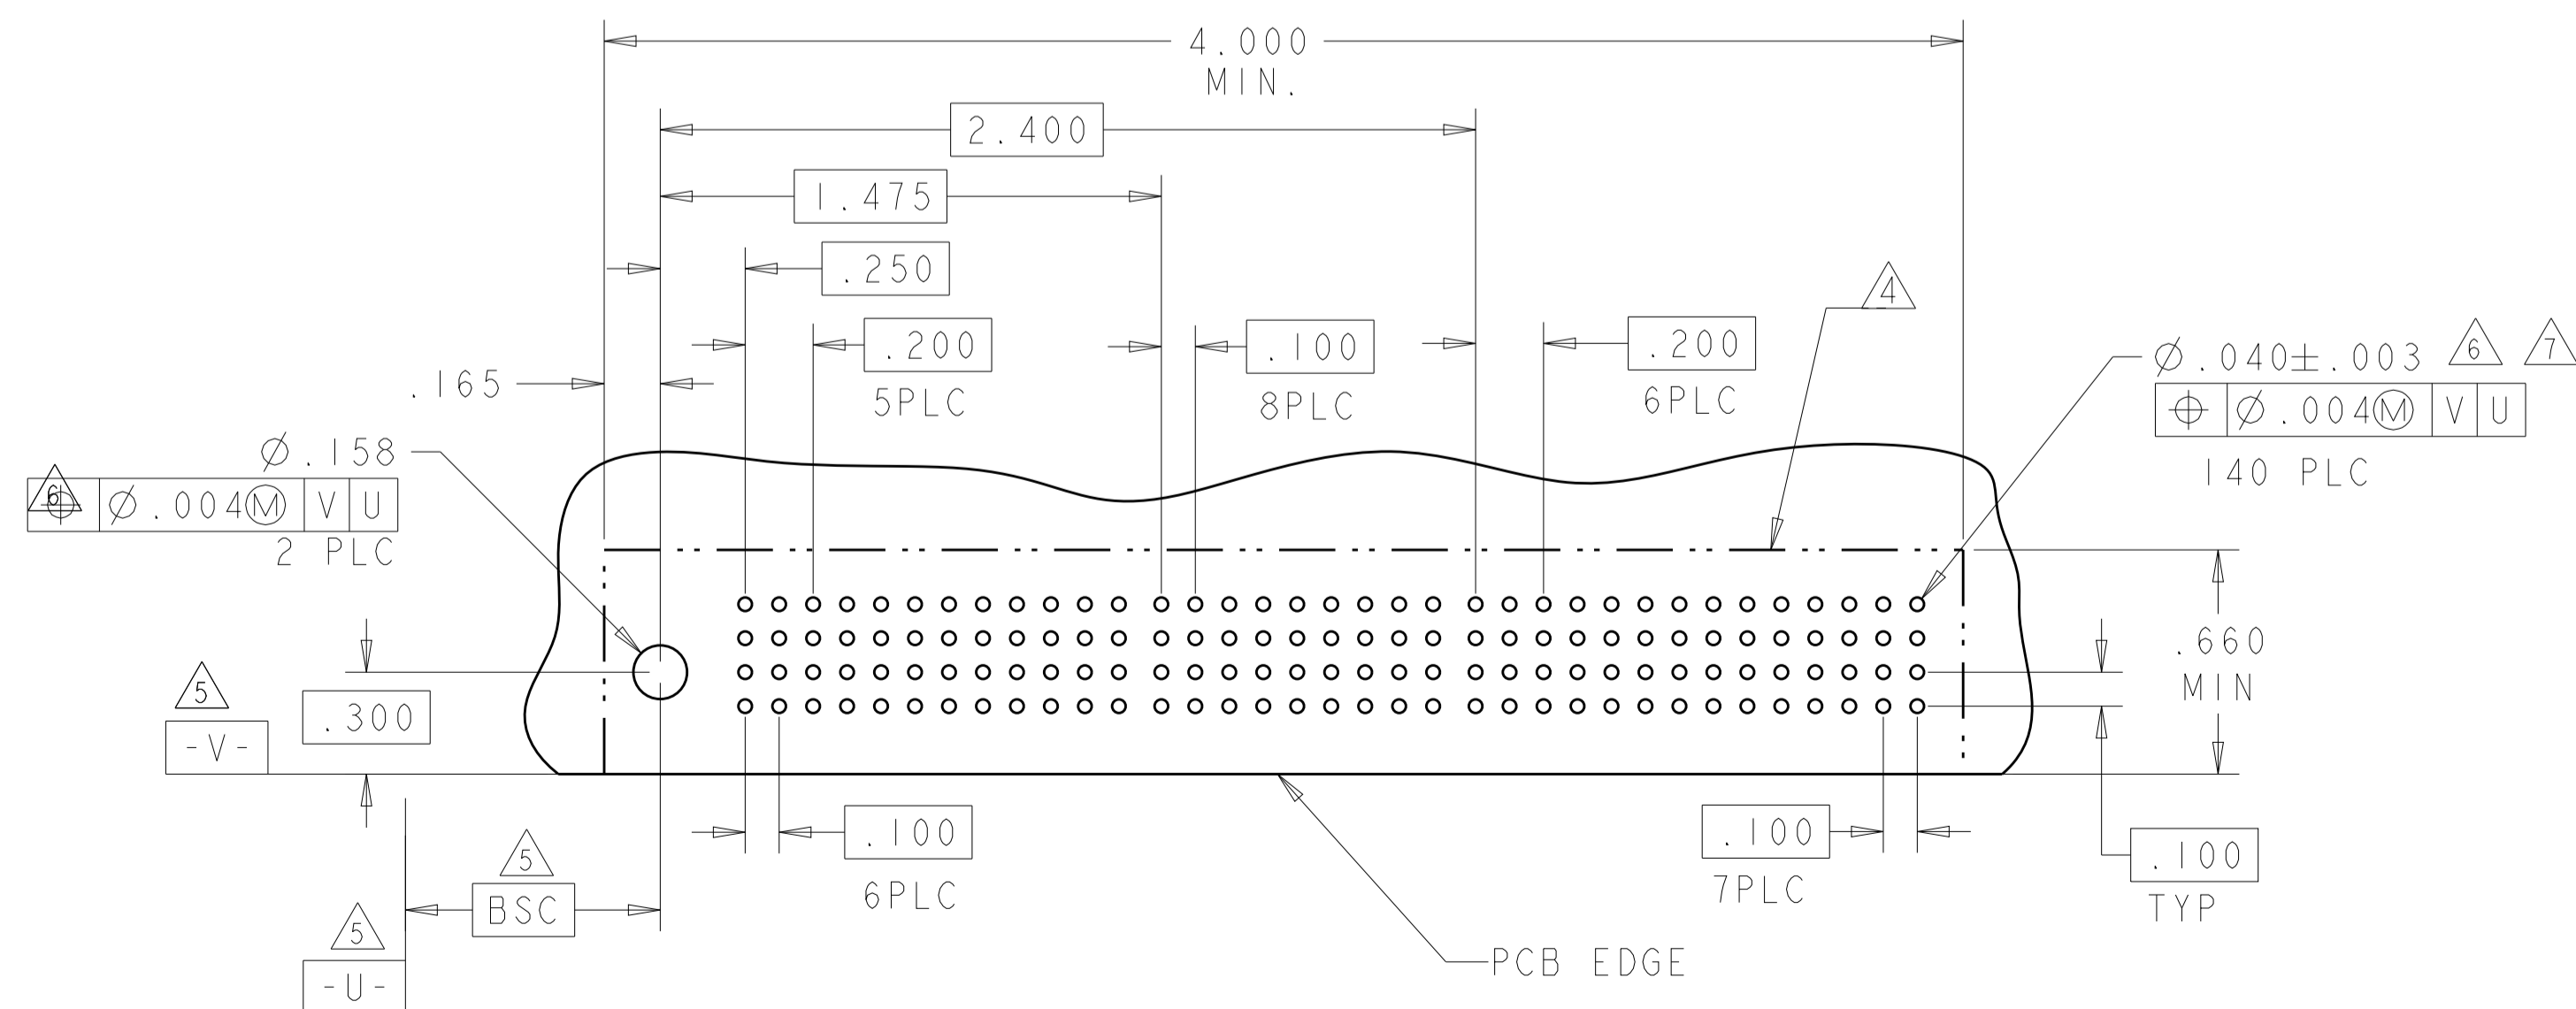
4.000
MIN.

2.400

1.475

.250

4

.165

.200
5PLC

.100
8PLC

.200
6PLC

$\emptyset$.040$\pm$.003 6 7

| $\oplus$ | $\emptyset$.004Ⓜ | V | U |
|---|---|---|---|

140 PLC

$\emptyset$.158

| 6 $\oplus$ | $\emptyset$.004Ⓜ | V | U |
|---|---|---|---|

2 PLC

.660
MIN

5
-V-

.300

.100
6PLC

.100
7PLC

.100
TYP

5
BSC

5
-U-

PCB EDGE